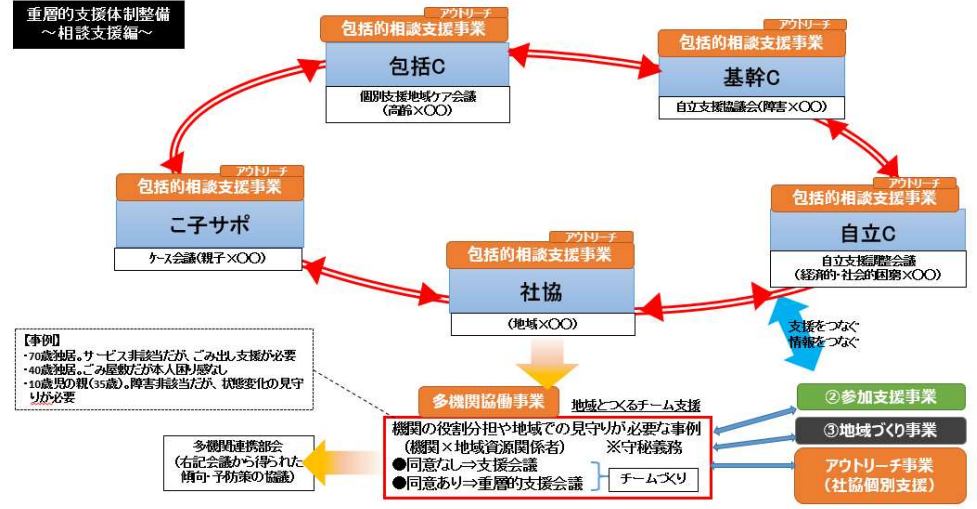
重層的支援体制整備
～相談支援編～

アウトリーチ
包括的相談支援事業
包括C
個別支援地域ケア会議
（高齢×〇〇）

アウトリーチ
包括的相談支援事業
基幹C
自立支援協議会(障害×〇〇)

アウトリーチ
包括的相談支援事業
こ子サポ
ケース会議(親子×〇〇)

アウトリーチ
包括的相談支援事業
自立C
自立支援調整会議
（経済的・社会的困窮×〇〇）

アウトリーチ
包括的相談支援事業
社協
(地域×〇〇)

支援をつなぐ
情報をつなぐ

【事例】
・70歳独居。サービス非該当だが、ごみ出し支援が必要
・40歳独居。ごみ屋敷だが本人困り感なし
・10歳児の親(35歳)。障害非該当だが、状態変化の見守りが必要

多機関協働事業
地域とつくるチーム支援
機関の役割分担や地域での見守りが必要な事例
（機関×地域資源関係者） ※守秘義務
●同意なし⇒支援会議
●同意あり⇒重層的支援会議
チームづくり

多機関連携部会
（右記会議から得られた傾向・予防策の協議）

②参加支援事業
③地域づくり事業
アウトリーチ事業
（社協個別支援）